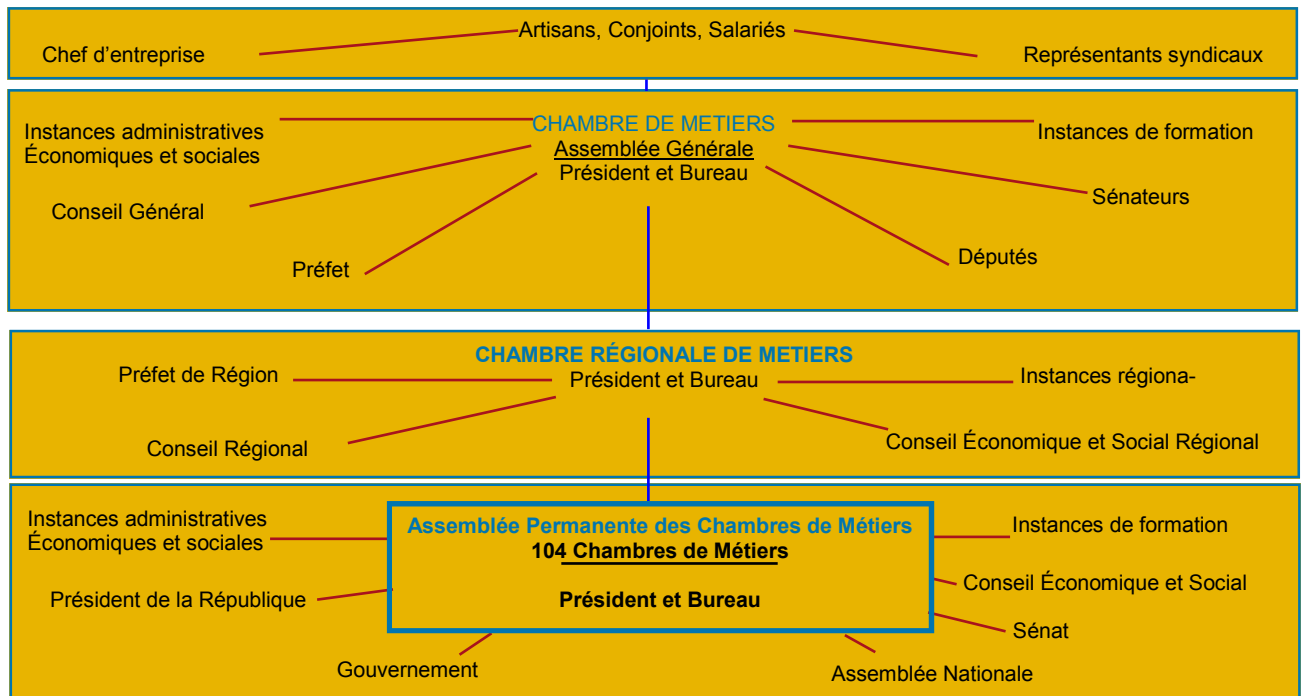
Artisans, Conjoints, Salariés
Chef d'entreprise
Représentants syndicaux

CHAMBRE DE METIERS
Assemblée Générale
Président et Bureau

Instances administratives Économiques et sociales
Instances de formation
Conseil Général
Sénateurs
Préfet
Députés

CHAMBRE RÉGIONALE DE METIERS
Président et Bureau

Préfet de Région
Instances régiona-
Conseil Régional
Conseil Économique et Social Régional

Assemblée Permanente des Chambres de Métiers
104 Chambres de Métiers

Président et Bureau

Instances administratives Économiques et sociales
Instances de formation
Président de la République
Conseil Économique et Social
Sénat
Gouvernement
Assemblée Nationale